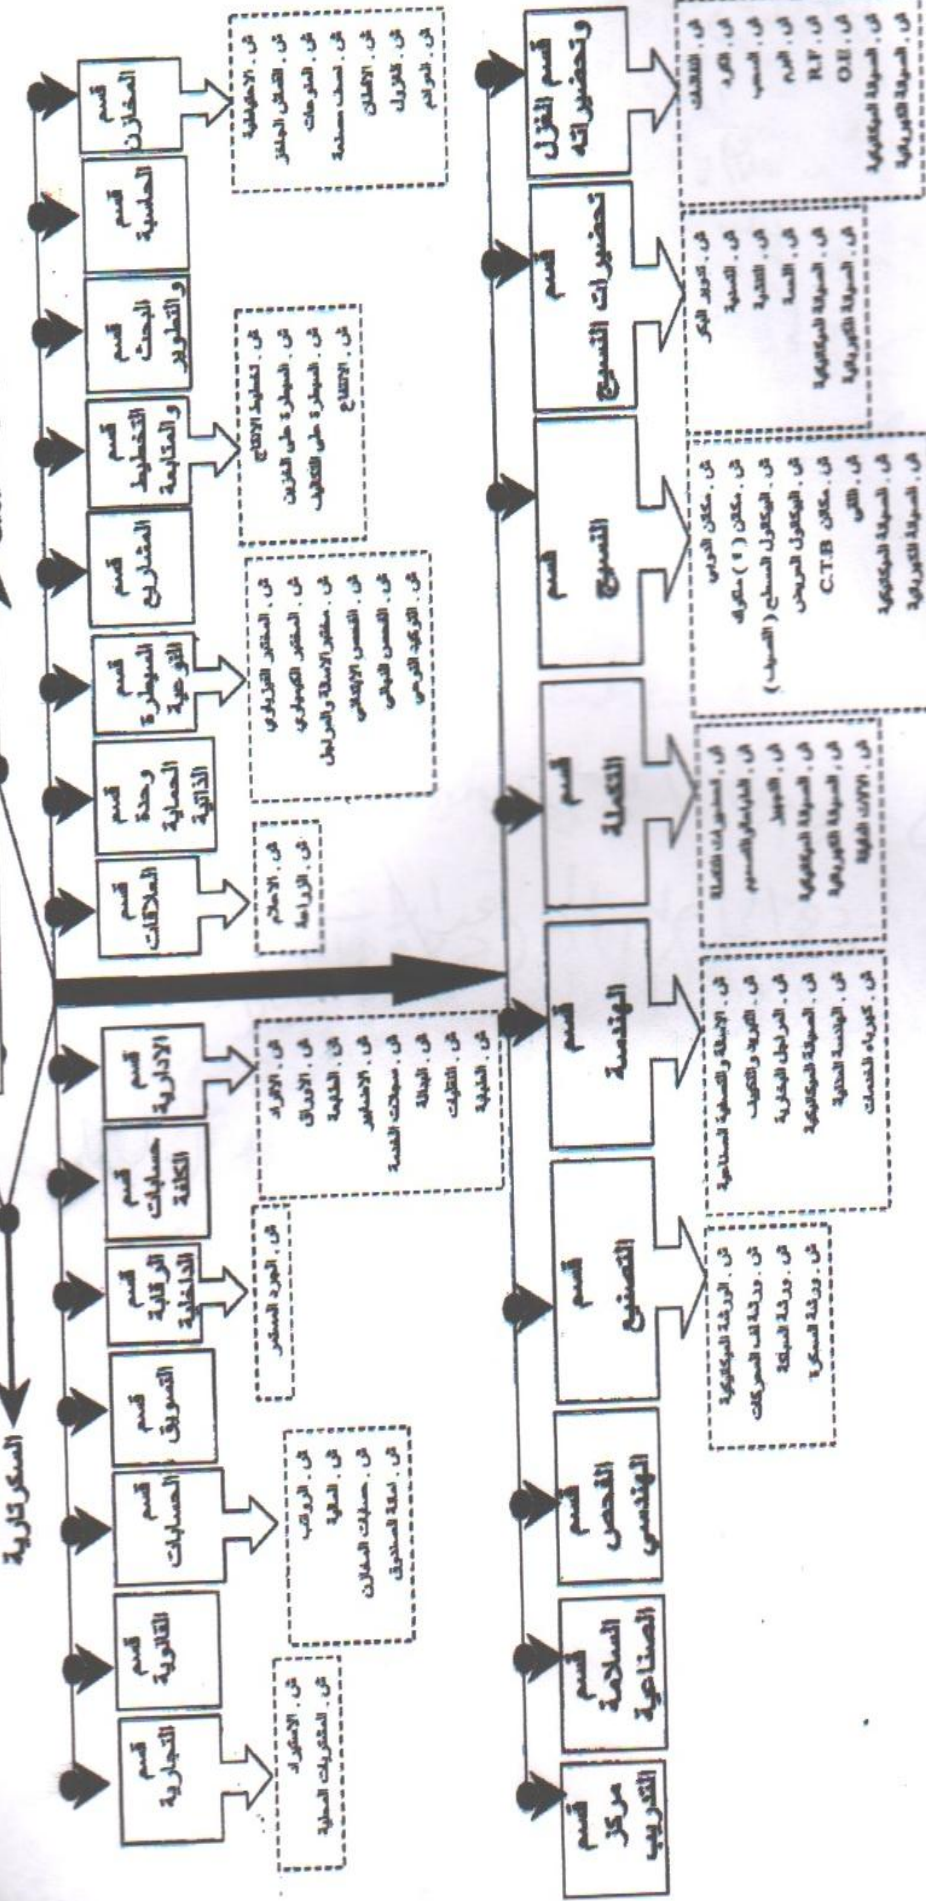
السكرتارية

قسم التجارية
ق. الاستيراد
ق. المشتريات المحلية

قسم القانونية

قسم الحسابات
ق. الرواتب
ق. المالية
ق. حسابات المخازن
ق. ادارة الصناديق

قسم التسويق

قسم الرقابة الداخلية
ق. الجرد المستمر

قسم حسابات الكلفة

قسم الادارية
ق. الافراد
ق. الادارة
ق. الخدمية
ق. الاضابير
ق. سجلات الخدمة
ق. البطاقة
ق. الطلبات
ق. الطبية

قسم العلاقات
ق. الاعلام
ق. الزراعة

قسم وحدة الحماية الذاتية

قسم السيطرة النوعية
ق. المختبر الفيزياوي
ق. المختبر الكيمياوي
ق. سيطرة الاسلاك والمراحل
ق. الفحص الانتاجي
ق. الفحص النهائي
ق. التركيب النهائي

قسم المشاريع

قسم التخطيط والمتابعة
ق. تخطيط الانتاج
ق. السيطرة على الخزين
ق. السيطرة على التلفيات الانتاج

قسم البحث والتطوير

قسم الحاسبة

قسم المخازن
ق. الاحتياطية
ق. المواد الخام
ق. المنتجات
ق. مخازن مساعدة
ق. الاحلال
ق. الغزول
ق. الخرائط

قسم مركز التدريب

قسم السلامة الصناعية

قسم الفحص الهندسي

قسم التصنيع
ق. الورشة الميكانيكية
ق. ورشة الد المحركات
ق. ورشة المكائن
ق. ورشة السكراب

قسم الهندسة
ق. الاسالة والصناعية الصناعية
ق. التبريد والتكييف
ق. المراجل البخارية
ق. السيرفة الميكانيكية
ق. الهندسة المدنية
ق. كهرباء الخدمات

قسم التكملة
ق. المستوردات الكاملة
ق. الداينامو والصبغ
ق. التوسط
ق. السيرفة الميكانيكية
ق. السيرفة الكهربائية
ق. الدار الطرية

قسم النسيج
ق. مكائن الغزل
ق. مكائن ( 4 ) مكوك
ق. الميكانيك النسيج ( السريع )
ق. الميكانيك العريض
ق. مكائن C.T.B
ق. الفني
ق. السيرفة الميكانيكية
ق. السيرفة الكهربائية

قسم تحضيرات النسيج
ق. تحضير الغزل
ق. التسدية
ق. الثانية
ق. النشا
ق. السيرفة الميكانيكية
ق. السيرفة الكهربائية

قسم الغزل وتحضيراته
ق. التلفات
ق. الغزل
ق. السحب
ق. الخام
ق. R.T
ق. O.E
ق. السيرفة الميكانيكية
ق. السيرفة الكهربائية